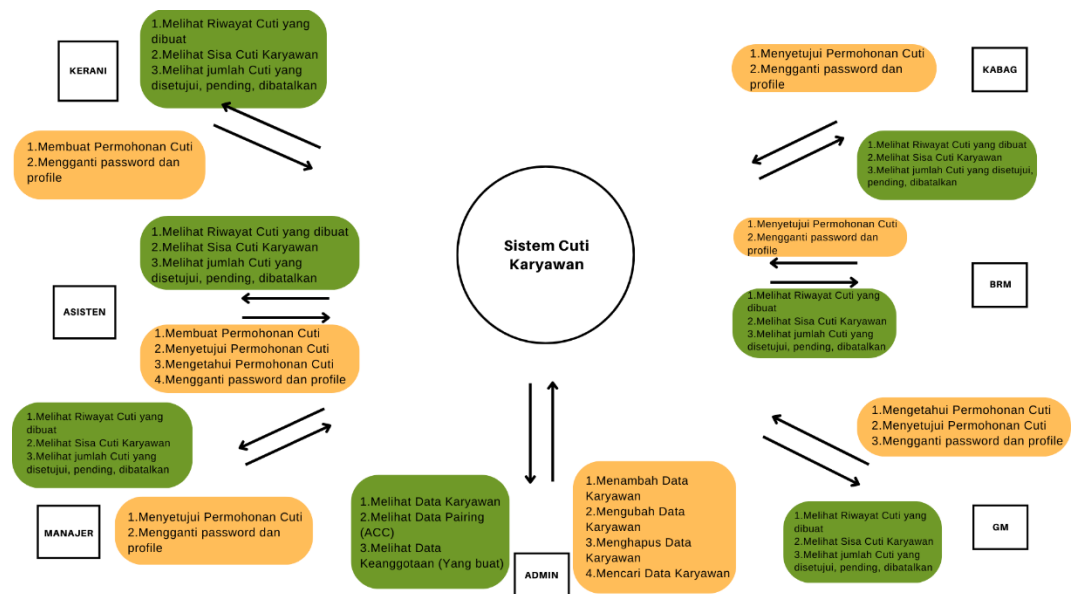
KERANI

1.Melihat Riwayat Cuti yang dibuat
2.Melihat Sisa Cuti Karyawan
3.Melihat jumlah Cuti yang disetujui, pending, dibatalkan

1.Membuat Permohonan Cuti
2.Mengganti password dan profile

1.Melihat Riwayat Cuti yang dibuat
2.Melihat Sisa Cuti Karyawan
3.Melihat jumlah Cuti yang disetujui, pending, dibatalkan

ASISTEN

1.Membuat Permohonan Cuti
2.Menyetujui Permohonan Cuti
3.Mengetahui Permohonan Cuti
4.Mengganti password dan profile

1.Melihat Riwayat Cuti yang dibuat
2.Melihat Sisa Cuti Karyawan
3.Melihat jumlah Cuti yang disetujui, pending, dibatalkan

MANAJER

1.Menyetujui Permohonan Cuti
2.Mengganti password dan profile

Sistem Cuti Karyawan

1.Melihat Data Karyawan
2.Melihat Data Pairing (ACC)
3.Melihat Data Keanggotaan (Yang buat)

ADMIN

1.Menambah Data Karyawan
2.Mengubah Data Karyawan
3.Menghapus Data Karyawan
4.Mencari Data Karyawan

1.Menyetujui Permohonan Cuti
2.Mengganti password dan profile

KABAG

1.Melihat Riwayat Cuti yang dibuat
2.Melihat Sisa Cuti Karyawan
3.Melihat jumlah Cuti yang disetujui, pending, dibatalkan

1.Menyetujui Permohonan Cuti
2.Mengganti password dan profile

BRM

1.Melihat Riwayat Cuti yang dibuat
2.Melihat Sisa Cuti Karyawan
3.Melihat jumlah Cuti yang disetujui, pending, dibatalkan

1.Mengetahui Permohonan Cuti
2.Menyetujui Permohonan Cuti
3.Mengganti password dan profile

1.Melihat Riwayat Cuti yang dibuat
2.Melihat Sisa Cuti Karyawan
3.Melihat jumlah Cuti yang disetujui, pending, dibatalkan

GM